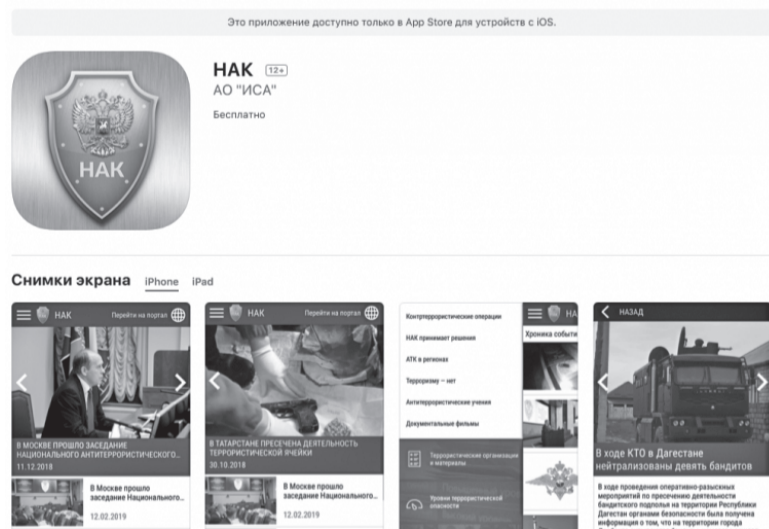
Это приложение доступно только в App Store для устройств с iOS.

НАК
НАК 12+
АО "ИСА"
Бесплатно

Снимки экрана iPhone iPad

НАК Перейти на портал
В МОСКВЕ ПРОШЛО ЗАСЕДАНИЕ НАЦИОНАЛЬНОГО АНТИТЕРРОРИСТИЧЕСКОГО...
11.12.2018
В Москве прошло заседание Национального...
12.02.2019

НАК Перейти на портал
В ТАТАРСТАНЕ ПРЕСЕЧЕНА ДЕЯТЕЛЬНОСТЬ ТЕРРОРИСТИЧЕСКОЙ ЯЧЕЙКИ
30.10.2018
В Москве прошло заседание Национального...
12.02.2019

Контртеррористические операции
НАК принимает решения
АТК в регионах
Терроризму – нет
Антитеррористические учения
Документальные фильмы
Террористические организации и материалы
Уровни террористической опасности
НА
Хроника событи

НАЗАД
В ходе КТО в Дагестане нейтрализованы девять бандитов
В ходе проведения оперативно-разыскных мероприятий по пресечению деятельности бандитского подполья на территории Республики Дагестан органами безопасности была получена информация о том, что на территории города